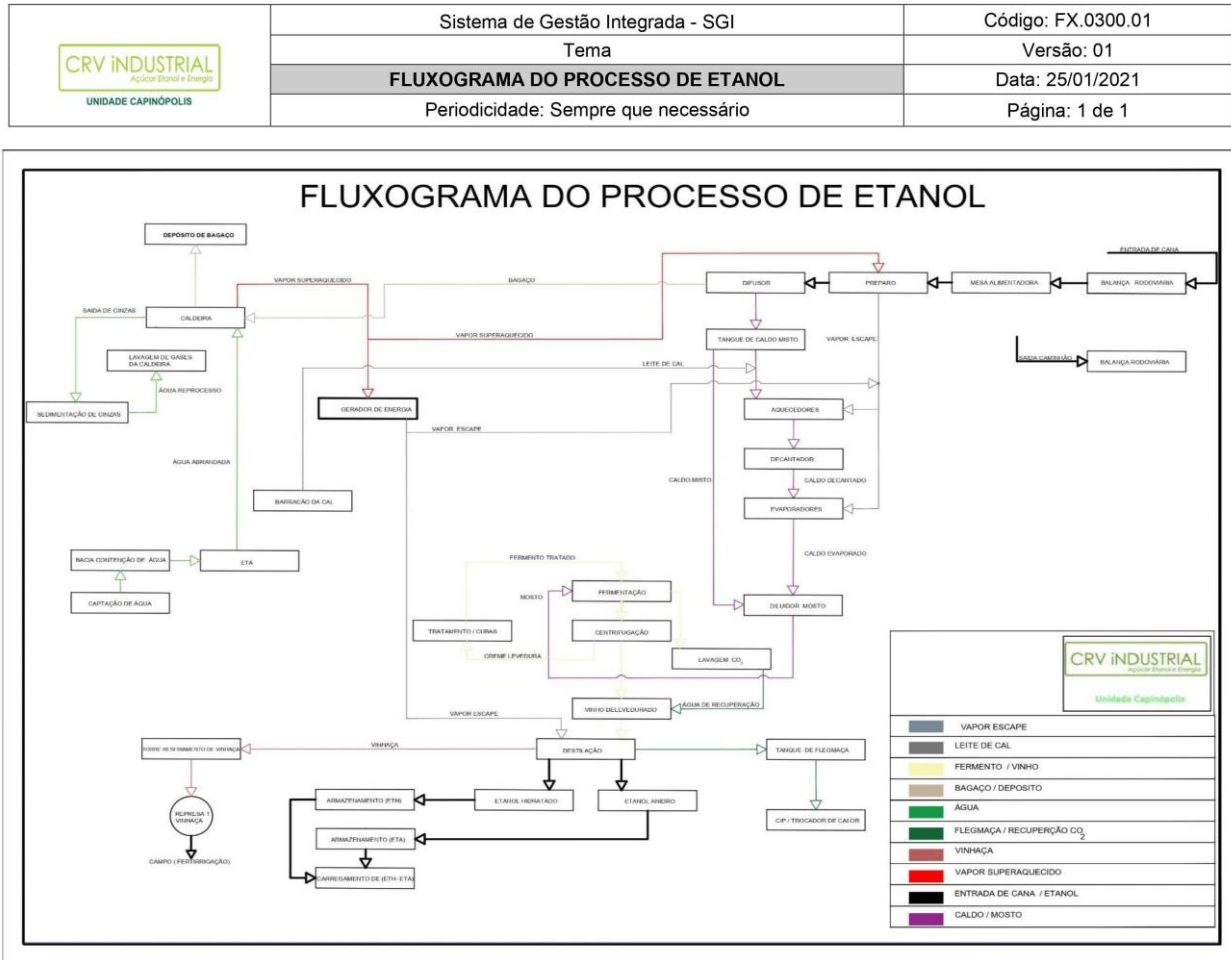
| CRV INDUSTRIAL Açúcar Etanol e Energia UNIDADE CAPINÓPOLIS | Sistema de Gestão Integrada - SGI | Código: FX.0300.01 |
|---|---|---|
| | Tema | Versão: 01 |
| | FLUXOGRAMA DO PROCESSO DE ETANOL | Data: 25/01/2021 |
| | Periodicidade: Sempre que necessário | Página: 1 de 1 |

FLUXOGRAMA DO PROCESSO DE ETANOL

DEPÓSITO DE BAGAÇO
VAPOR SUPERAQUECIDO
BAGAÇO
ENTRADA DE CANA
DIFUSOR
PREPARO
MESA ALIMENTADORA
BALANÇA RODOVIÁRIA
SAIDA DE CINZAS
CALDEIRA
VAPOR SUPERAQUECIDO
TANQUE DE CALDO MISTO
VAPOR ESCAPE
LAVAGEM DE GASES DA CALDEIRA
SAIDA CAMINHÃO
BALANÇA RODOVIÁRIA
LEITE DE CAL
ÁGUA REPROCESSO
SEDIMENTAÇÃO DE CINZAS
GERADOR DE ENERGIA
AQUECEDORES
VAPOR ESCAPE
ÁGUA ABRANDADA
DECANTADOR
CALDO MISTO
CALDO DECANTADO
BARRACÃO DA CAL
EVAPORADORES
BACIA CONTENÇÃO DE ÁGUA
ETA
CALDO EVAPORADO
FERMENTO TRATADO
CAPTAÇÃO DE ÁGUA
MOSTO
FERMENTAÇÃO
DILUIDOR MOSTO
TRATAMENTO / CURAS
CENTRIFUGAÇÃO
CREME LEVEDURA
LAVAGEM $CO_2$
VINHO DELEVEDURADO
ÁGUA DE RECUPERAÇÃO
VAPOR ESCAPE
TORRE RESFRIAMENTO DE VINHAÇA
VINHAÇA
DESTILAÇÃO
TANQUE DE FLEGMAÇA
REPRESA 1 VINHAÇA
ARMAZENAMENTO (ETH)
ETANOL HIDRATADO
ETANOL ANIDRO
CIP / TROCADOR DE CALOR
ARMAZENAMENTO (ETA)
CAMPO ( FERTIRRIGAÇÃO)
CARREGAMENTO DE (ETH- ETA)

CRV INDUSTRIAL Açúcar Etanol e Energia
Unidade Capinópolis

VAPOR ESCAPE
LEITE DE CAL
FERMENTO / VINHO
BAGAÇO / DEPOSITO
ÁGUA
FLEGMAÇA / RECUPERÇÃO $CO_2$
VINHAÇA
VAPOR SUPERAQUECIDO
ENTRADA DE CANA / ETANOL
CALDO / MOSTO